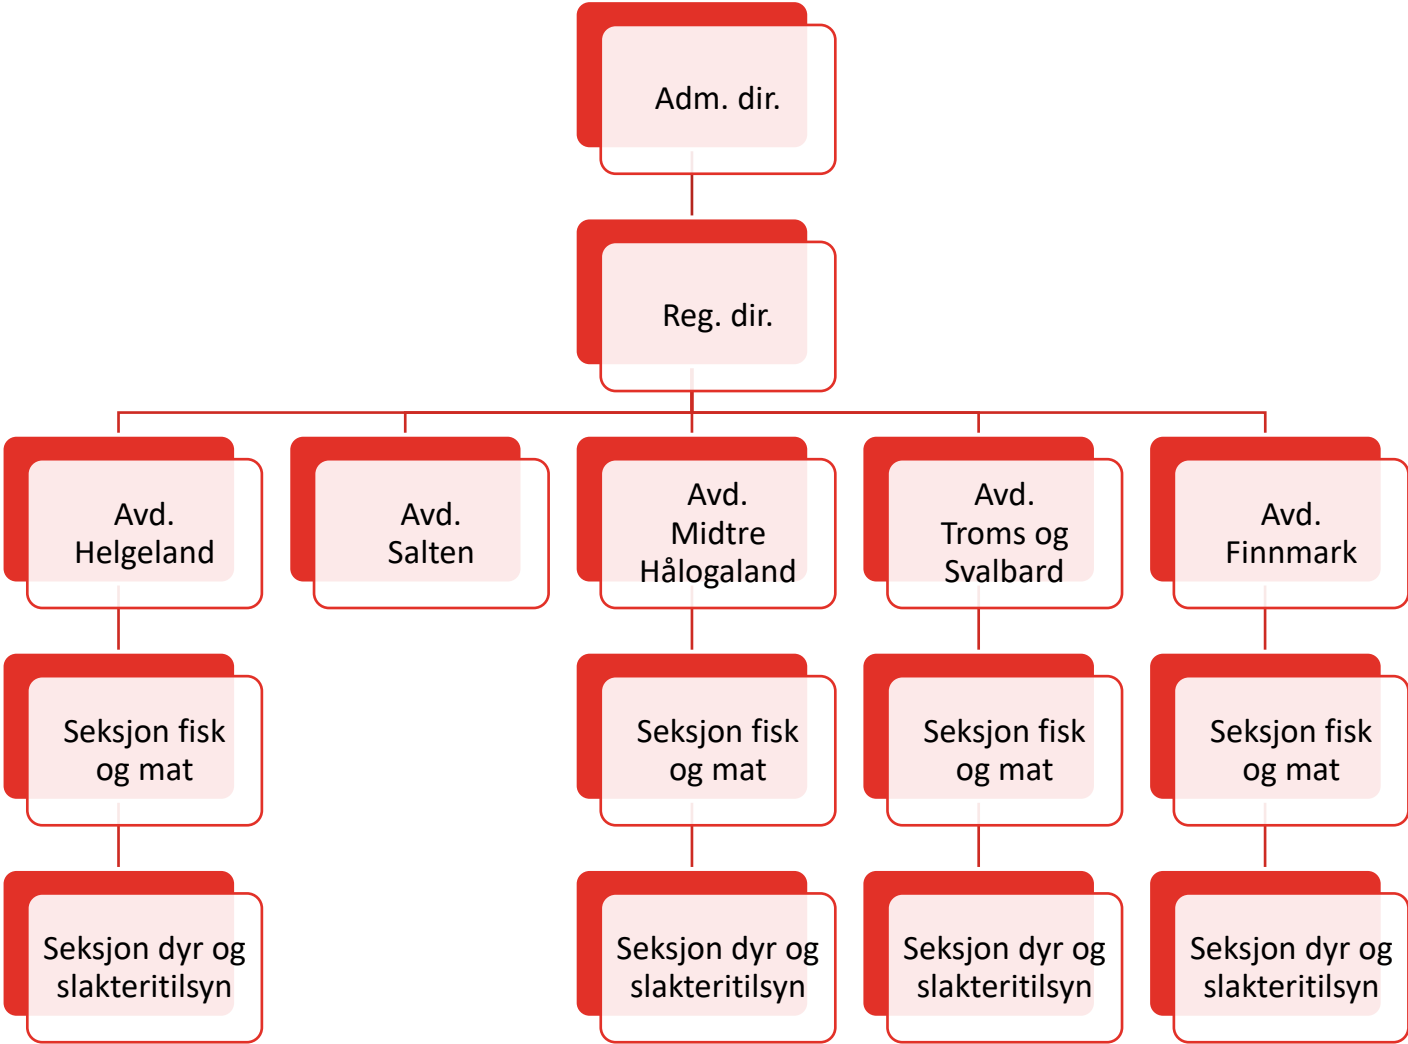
Adm. dir.

Reg. dir.

Avd. Helgeland

Avd. Salten

Avd. Midtre Hålogaland

Avd. Troms og Svalbard

Avd. Finnmark

Seksjon fisk og mat

Seksjon fisk og mat

Seksjon fisk og mat

Seksjon fisk og mat

Seksjon dyr og slakteritilsyn

Seksjon dyr og slakteritilsyn

Seksjon dyr og slakteritilsyn

Seksjon dyr og slakteritilsyn